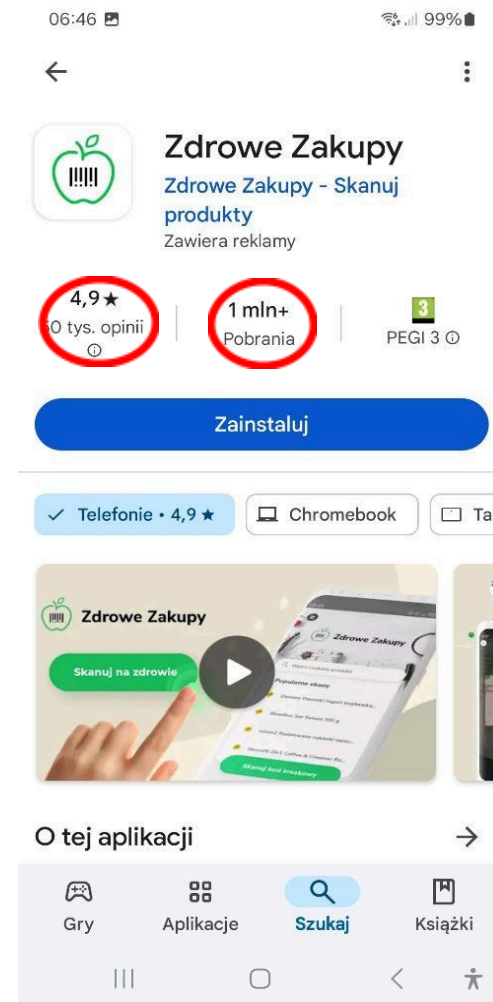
06:46

99%

←

⋮

Zdrowe Zakupy

Zdrowe Zakupy - Skanuj produkty

Zawiera reklamy

4,9★
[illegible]0 tys. opinii

1 mln+
Pobrania

3
PEGI 3

Zainstaluj

✓ Telefonie • 4,9 ★

Chromebook

Ta

Zdrowe Zakupy

Skanuj na zdrowie

Zdrowe Zakupy

Popularne skany

Skanuj kod kreskowy

O tej aplikacji

→

Gry

Aplikacje

Szukaj

Książki